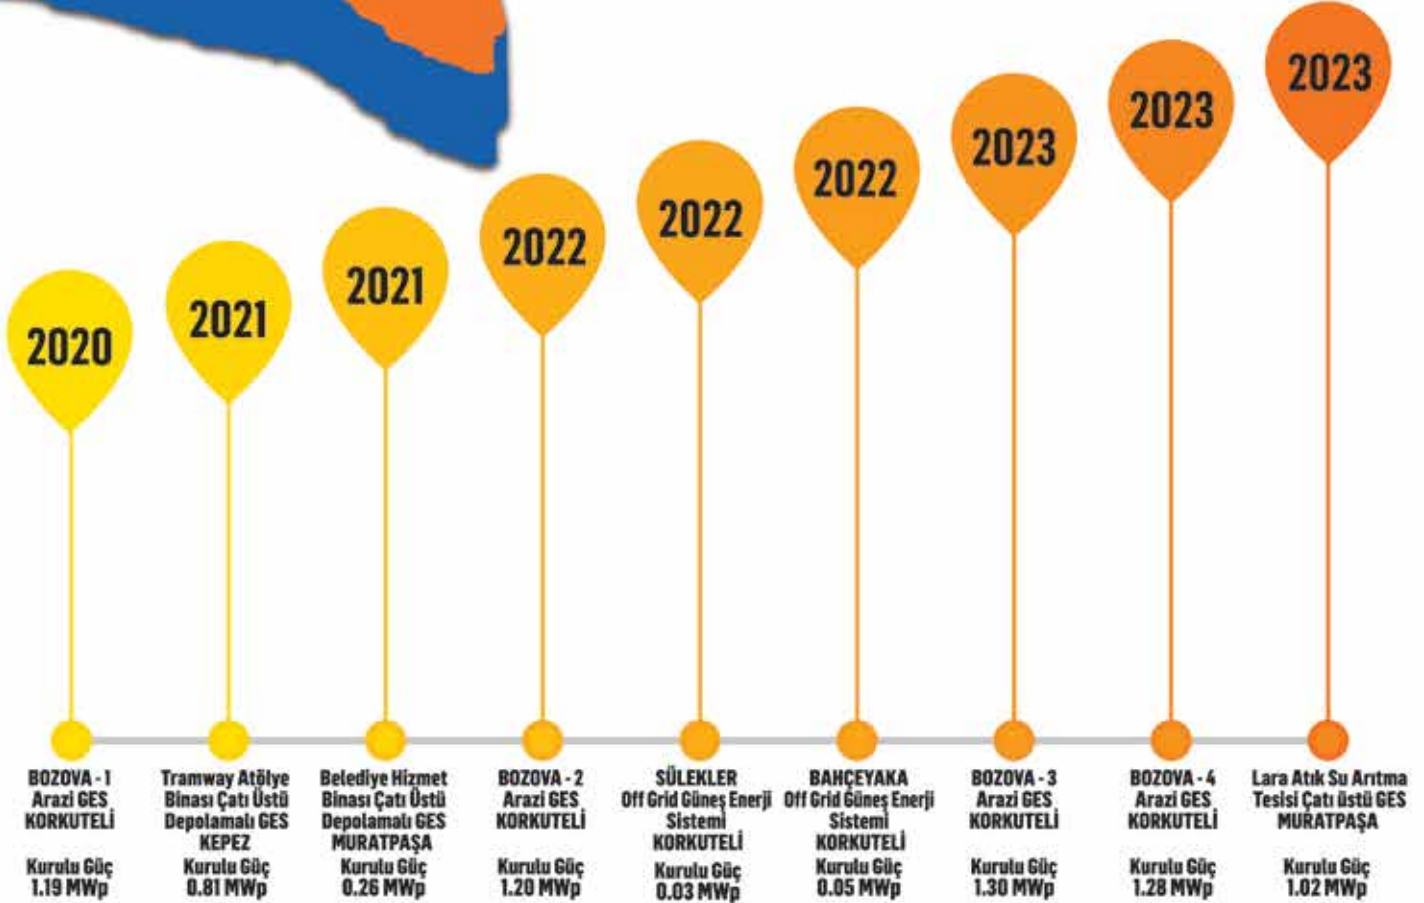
2020

2021

2021

2022

2022

2022

2023

2023

2023

BOZOVA - 1
Arazi GES
KORKUTELİ

Kurulu Güç
1.19 MWp

Tramway Atölye
Binası Çatı Üstü
Depolamalı GES
KEPEZ

Kurulu Güç
0.81 MWp

Belediye Hizmet
Binası Çatı Üstü
Depolamalı GES
MURATPAŞA

Kurulu Güç
0.26 MWp

BOZOVA - 2
Arazi GES
KORKUTELİ

Kurulu Güç
1.20 MWp

SÜLEKLER
Off Grid Güneş Enerji
Sistemi
KORKUTELİ

Kurulu Güç
0.03 MWp

BAHÇEYAKA
Off Grid Güneş Enerji
Sistemi
KORKUTELİ

Kurulu Güç
0.05 MWp

BOZOVA - 3
Arazi GES
KORKUTELİ

Kurulu Güç
1.30 MWp

BOZOVA - 4
Arazi GES
KORKUTELİ

Kurulu Güç
1.28 MWp

Lara Atık Su Arıtma
Tesisi Çatı üstü GES
MURATPAŞA

Kurulu Güç
1.02 MWp